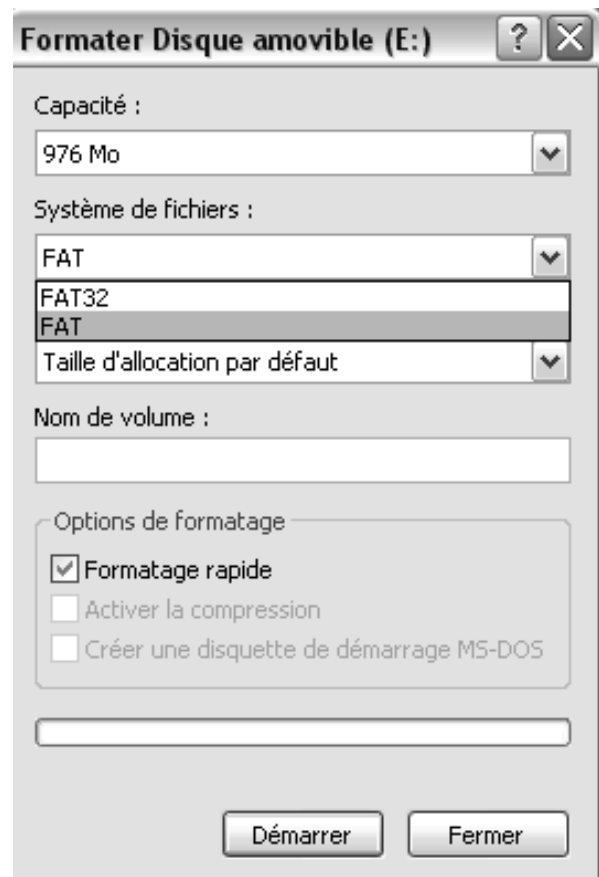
Formater Disque amovible (E:)

?

Capacité :

976 Mo

Système de fichiers :

FAT

FAT32

FAT

Taille d'allocation par défaut

Nom de volume :

Options de formatage

Formatage rapide

Activer la compression

Créer une disquette de démarrage MS-DOS

Démarrer

Fermer